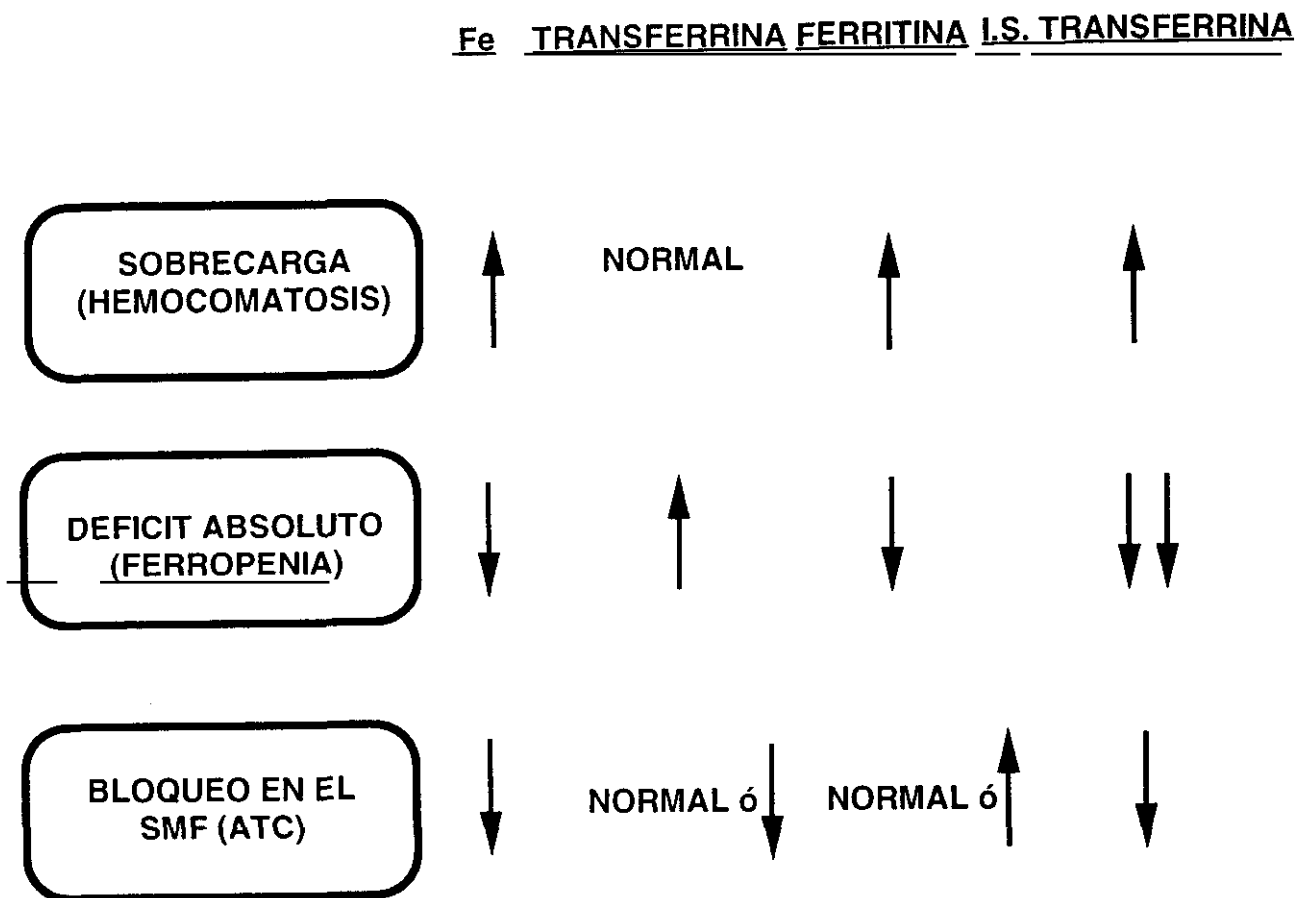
|  | Fe | TRANSFERRINA | FERRITINA | I.S. TRANSFERRINA |
|---|---|---|---|---|
| SOBRECARGA (HEMOCOMATOSIS) | ↑ | NORMAL | ↑ | ↑ |
| DEFICIT ABSOLUTO (FERROPENIA) | ↓ | ↑ | ↓ | ↓↓ |
| BLOQUEO EN EL SMF (ATC) | ↓ | NORMAL ó ↓ | NORMAL ó ↑ | ↓ |